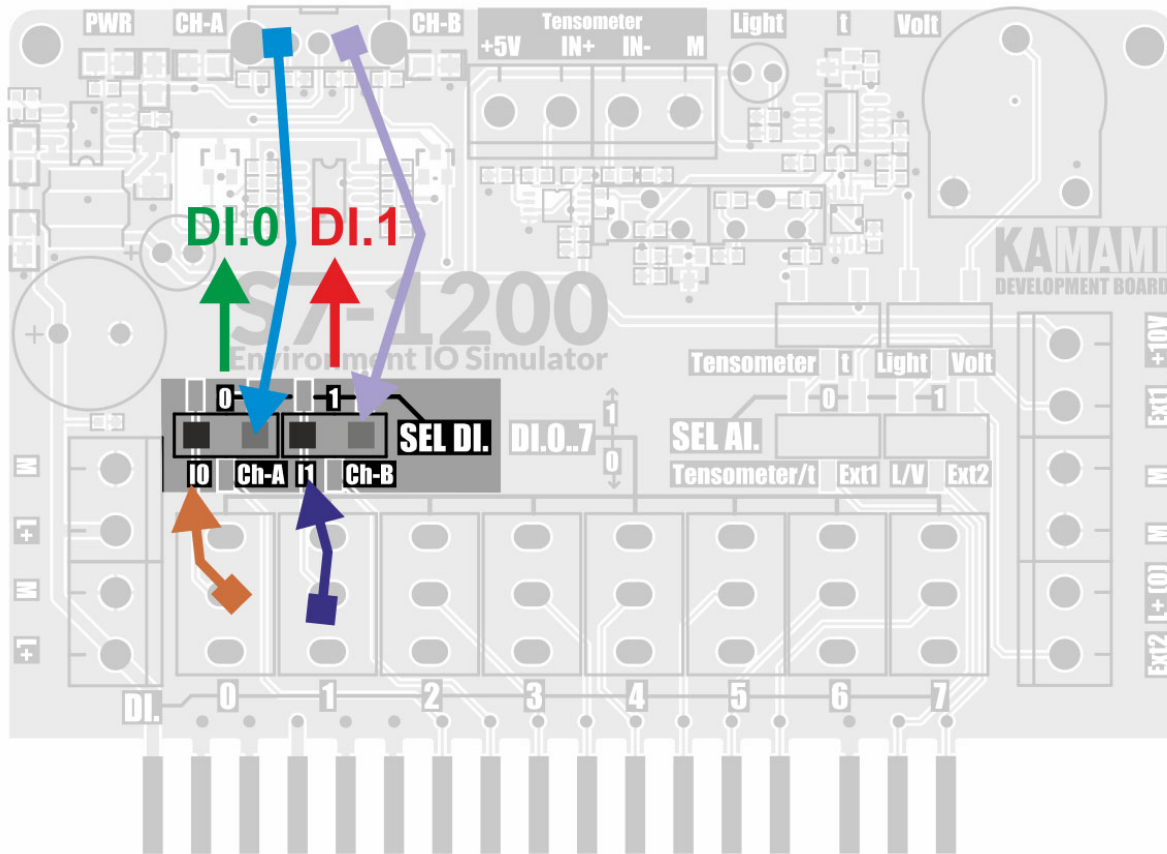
PWR CH-A CH-B

Tensometer
+5V IN+ IN- M

Light t Volt

KAMAMI
DEVELOPMENT BOARD

DI.0 DI.1

S7-1200
Environment IO Simulator

0 1
SEL DI.
I0 Ch-A I1 Ch-B

DI.0..7
1
0

Tensometer t Light Volt
0 1
SEL AI.
Tensometer/t Ext1 L/V Ext2

M
+I
M
+I

+10V
Ext1
M
M
I+ (O)
Ext2

DI.
0 1 2 3 4 5 6 7